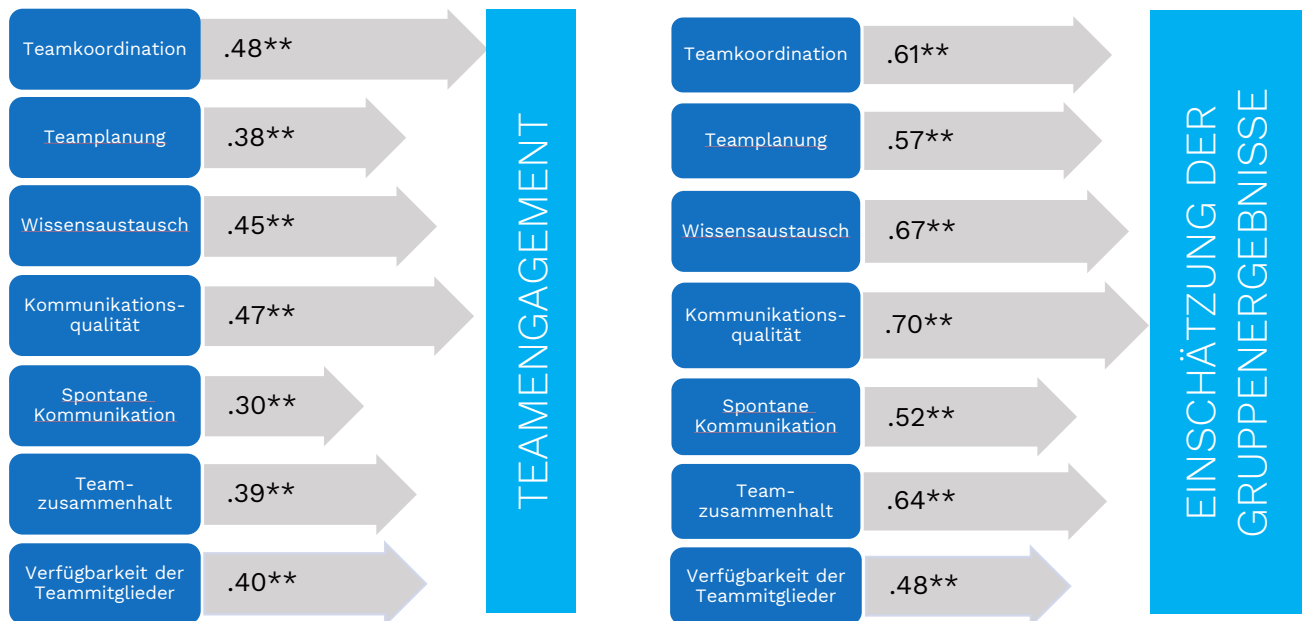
Teamkoordination .48**

Teamplanung .38**

Wissensaustausch .45**

Kommunikationsqualität .47**

Spontane Kommunikation .30**

Teamzusammenhalt .39**

Verfügbarkeit der Teammitglieder .40**

TEAMENGAGEMENT

Teamkoordination .61**

Teamplanung .57**

Wissensaustausch .67**

Kommunikationsqualität .70**

Spontane Kommunikation .52**

Teamzusammenhalt .64**

Verfügbarkeit der Teammitglieder .48**

EINSCHÄTZUNG DER GRUPPENERGEBNISSE